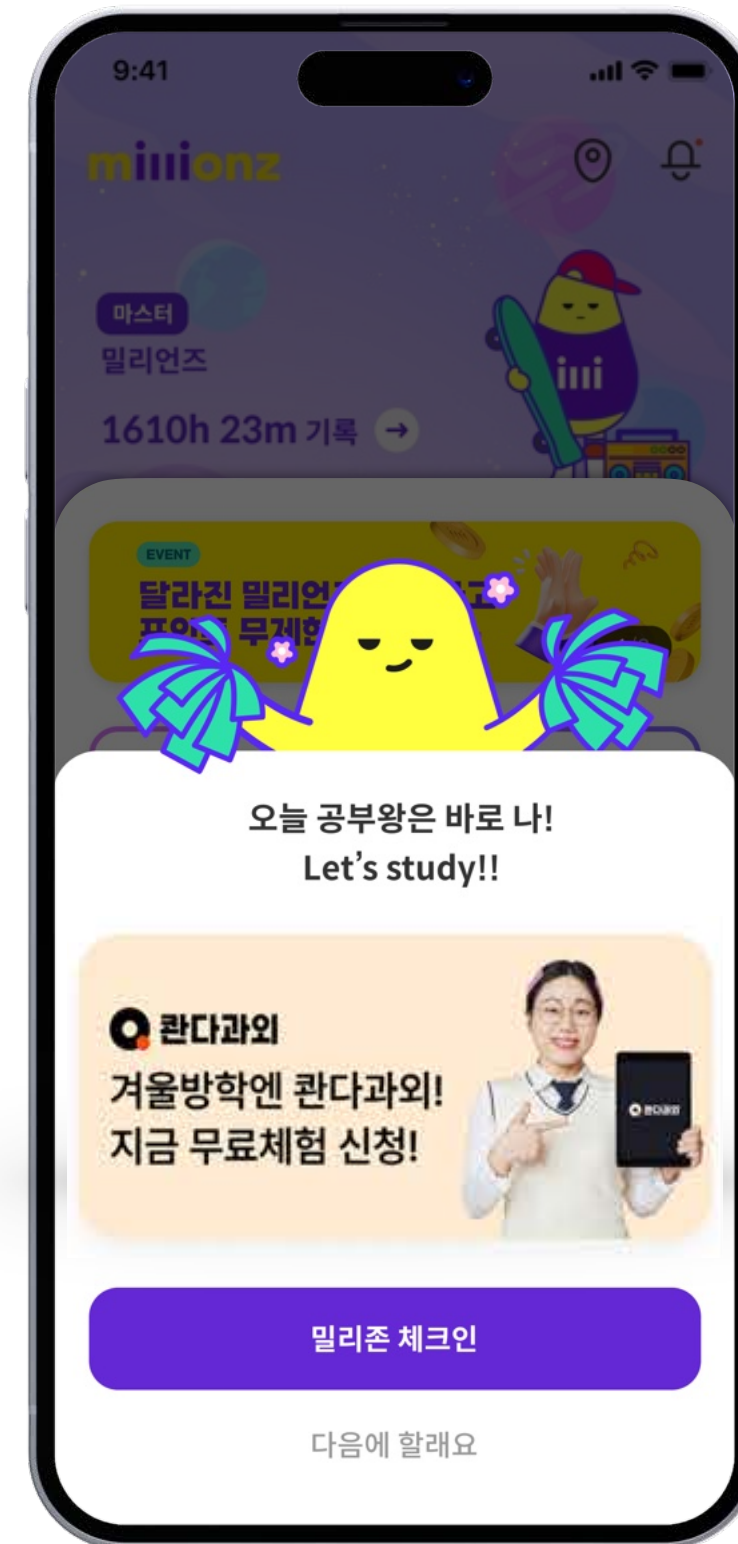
9:41

millionz

마스터
밀리언즈

1610h 23m 기록 →

EVENT
달라진 밀리언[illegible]고
포인트 무제한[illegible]

오늘 공부왕은 바로 나!
Let's study!!

콴다과외
겨울방학엔 콴다과외!
지금 무료체험 신청!

콴다과외

밀리존 체크인

다음에 할래요